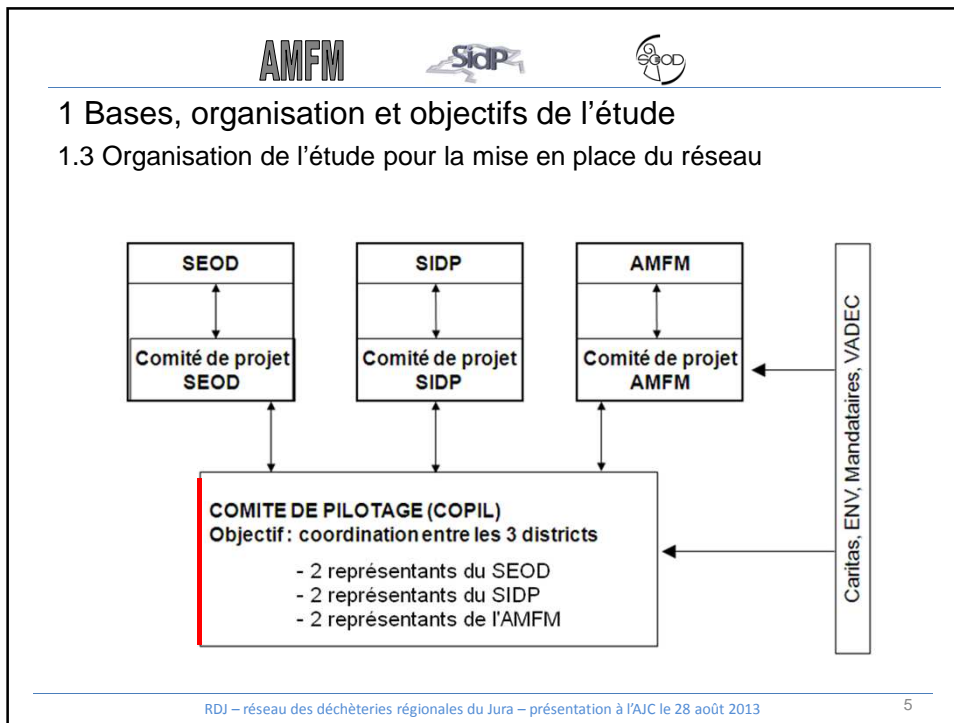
AMFM SidP SEOD

1 Bases, organisation et objectifs de l'étude

1.3 Organisation de l'étude pour la mise en place du réseau

SEOD

Comité de projet SEOD

SIDP

Comité de projet SIDP

AMFM

Comité de projet AMFM

Caritas, ENV, Mandataires, VADEC

COMITE DE PILOTAGE (COPIL)
Objectif : coordination entre les 3 districts

- 2 représentants du SEOD
- 2 représentants du SIDP
- 2 représentants de l'AMFM

RDJ – réseau des déchèteries régionales du Jura – présentation à l'AJC le 28 août 2013

5